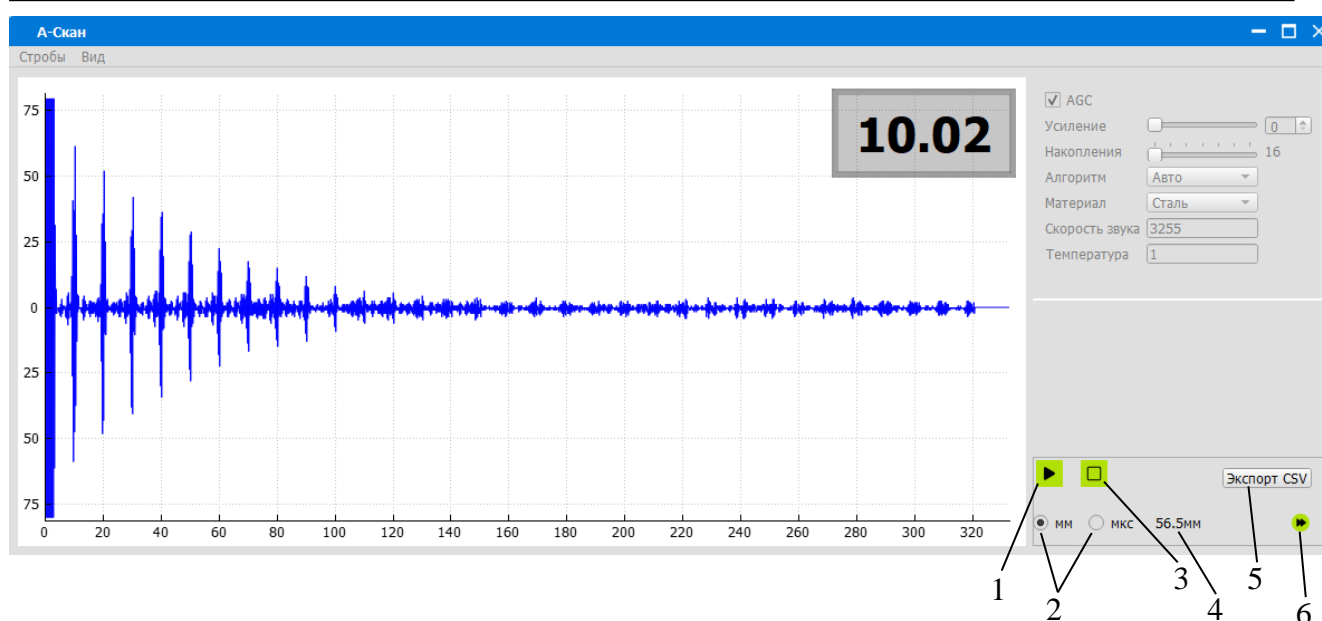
А-Скан
Стробы Вид

10.02

75
50
25
0
25
50
75

0 20 40 60 80 100 120 140 160 180 200 220 240 260 280 300 320

AGC
Усиление 0
Накопления 16
Алгоритм Авто
Материал Сталь
Скорость звука 3255
Температура 1

Экспорт CSV
мм мкс 56.5мм

1 2 3 4 5 6